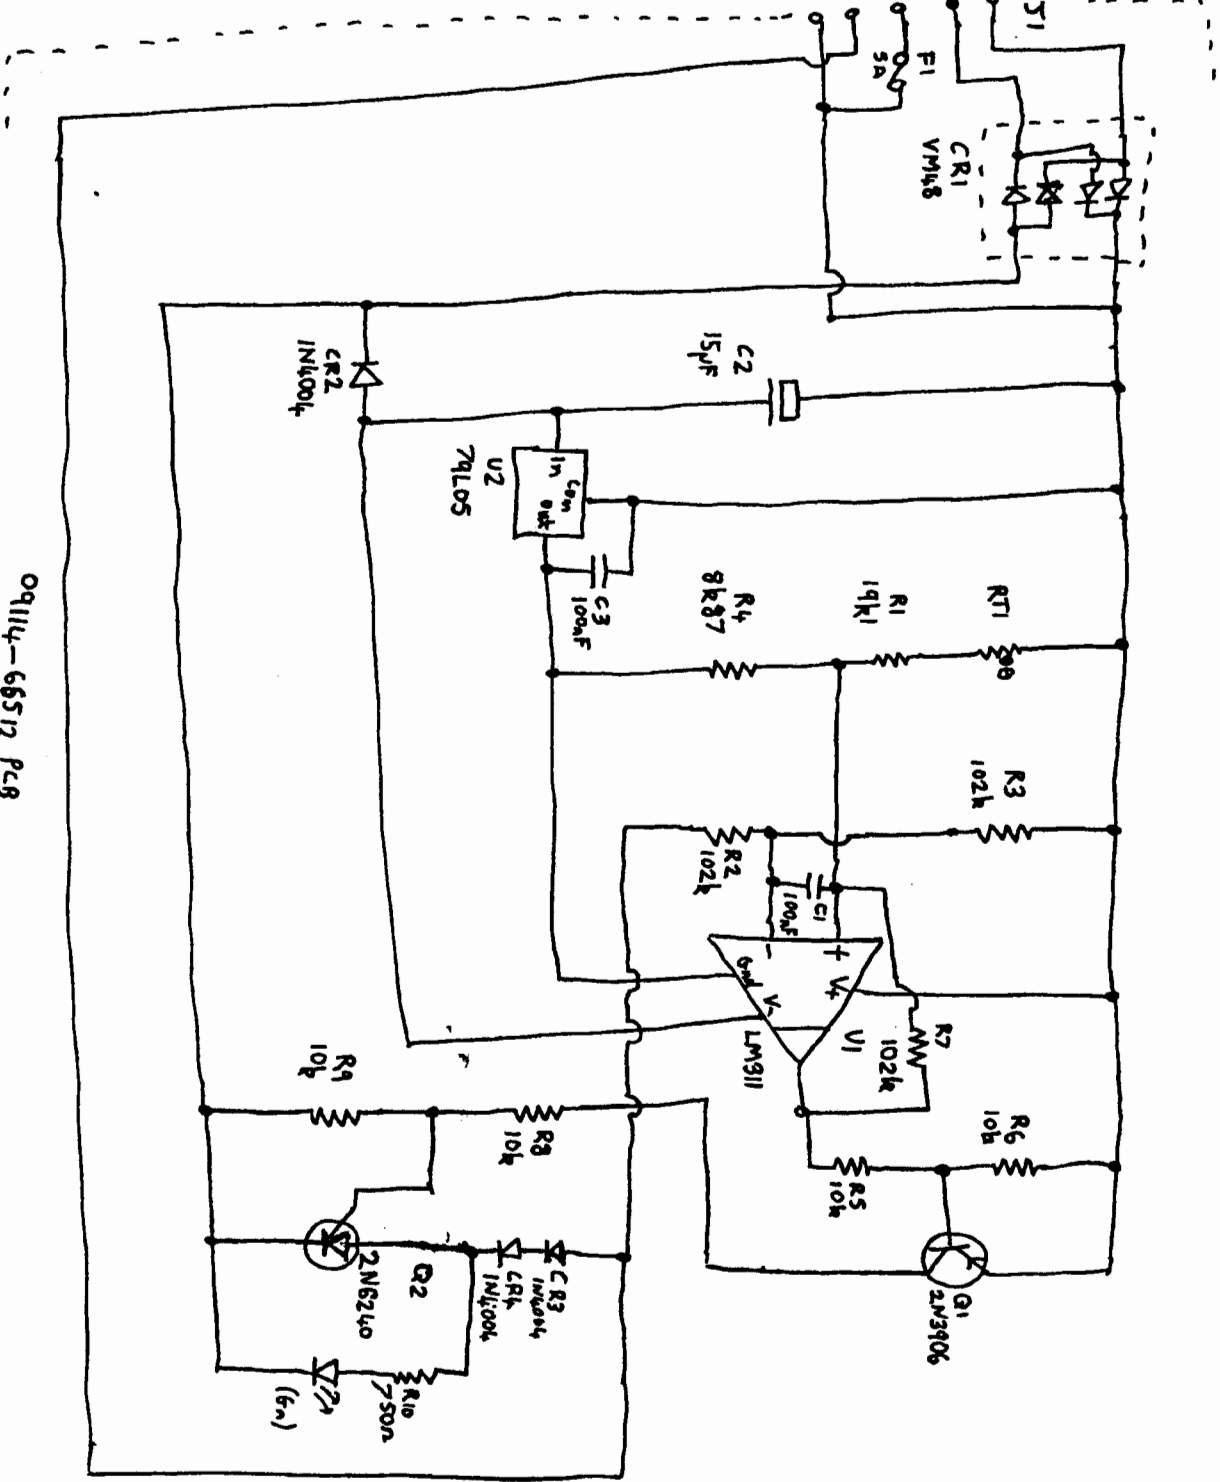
J1

F1
5A

CR1
VM48

C2
15µF

CR2
1N4004

U2
79L05

In
Com
Out

C3
100nF

R4
8k87

R1
19k1

RT1

R3
102k

R2
102k

C1
100nF

+
-
V+
V-
Gnd

U1
LM311

R7
102k

R6
10k

R5
10k

Q1
2N3906

R9
10k

R8
10k

Q2
2N6240

CR3
1N4004

CR4
1N4004

R10
750Ω

(Gn)

09114-66512 PCB